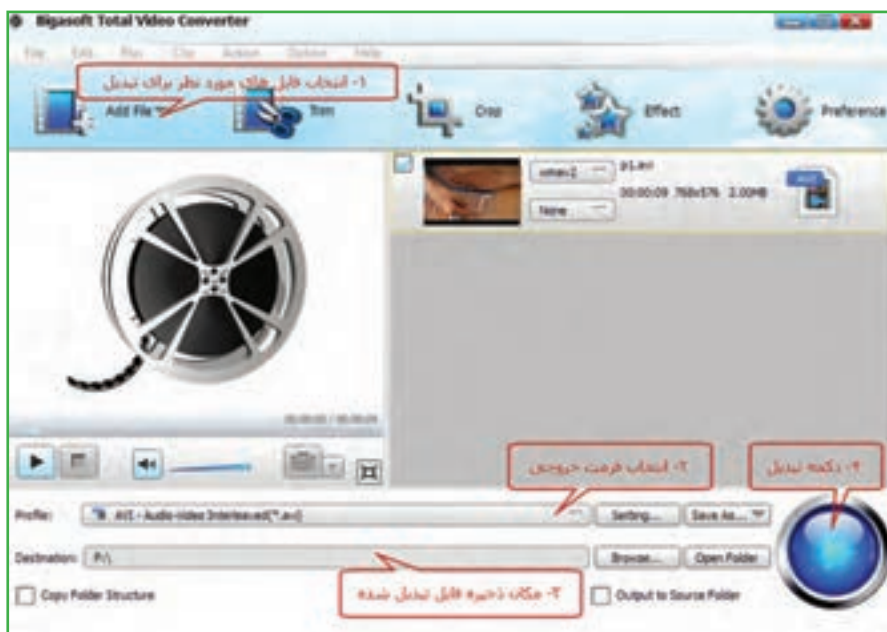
Bigasoft Total Video Converter

File Edit Play Clip Action Option Help

۱- انتخاب فایل های مورد نظر برای تبدیل

Add File Trim Crop Effect Preference

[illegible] None

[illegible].avi
00:00:09 768x576 2.00MB

AVI

00:00:00 / 00:00:09

۲- انتخاب فرمت خروجی

۴- دکمه تبدیل

Profile: AVI - Audio-Video Interleaved(*.avi) Setting... Save As...

Destination: F:\ Browse... Open Folder

Copy Folder Structure

۳- مکان ذخیره فایل تبدیل شده

Output to Source Folder